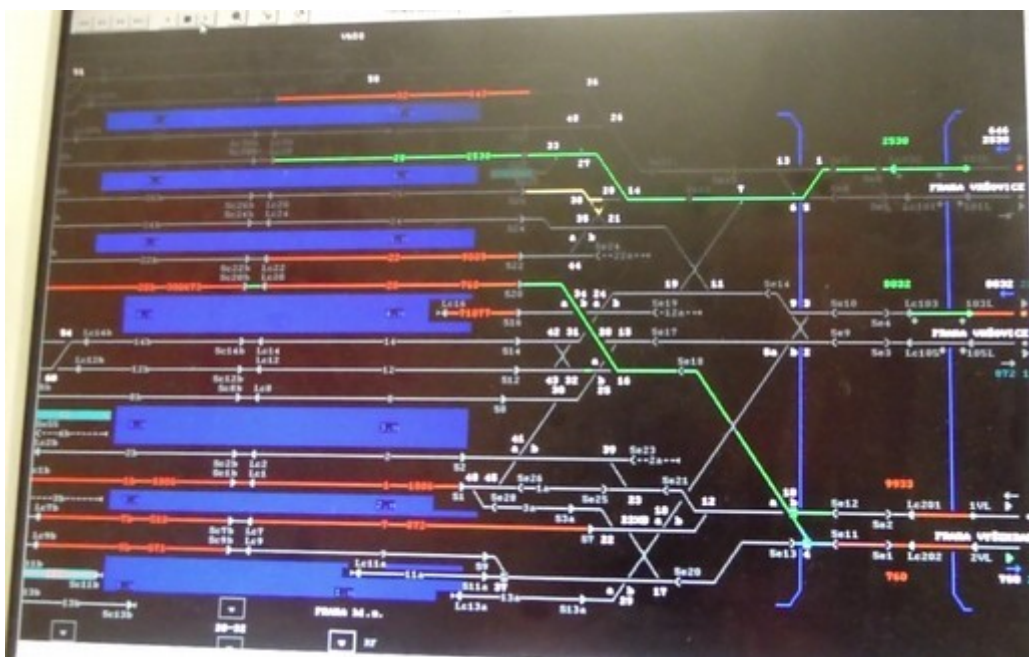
VADS

50

26

42

26

33

27

13

1

2530

646

2530

29

2530

28

14

7

PRAHA VRŠOVICE

Sc26b

Lc26

Sc24b

Lc24

30

21

6

5

Se5

Lc101

101L

a

b

Se24

44

Sc22b

Lc22

Sc20b

Lc20

S22

19

11

8032

8032

762

S20

34

24

Se14

9

Lc18

a

b

Se19

Se10

Lc103

103L

71077

S18

42

31

20

15

Se17

Se9

PRAHA VRŠOVICE

54

Lc14b

Se18

Sc14b

Lc14

S14

Se4

Lc105

105L

Sc12b

Lc12

8a

b

Sc8b

Lc8

12

S12

43

32

16

Se3

872

60

30

25

S8

45

a

b

39

Se23

Sc2b

Lc2

Sc6b

Lc6

S2

Se26

40

48

S1

Se28

Se25

23

Se21

12

9933

10

3a

S3a

Se12

Lc201

1VL

Sc7b

Lc7

Sc9b

Lc9

S7

22

22ND

18

a

b

a

b

Se11

PRAHA VRŠOVICE

Se13

4

Se2

Lc202

2VL

Sc11b

Lc11a

11a

S9

S11a

27

Se20

Se1

760

760

Lc13a

13a

S13a

a

b

17

29

PRAHA hl.n.

Sc13b

20-22

37